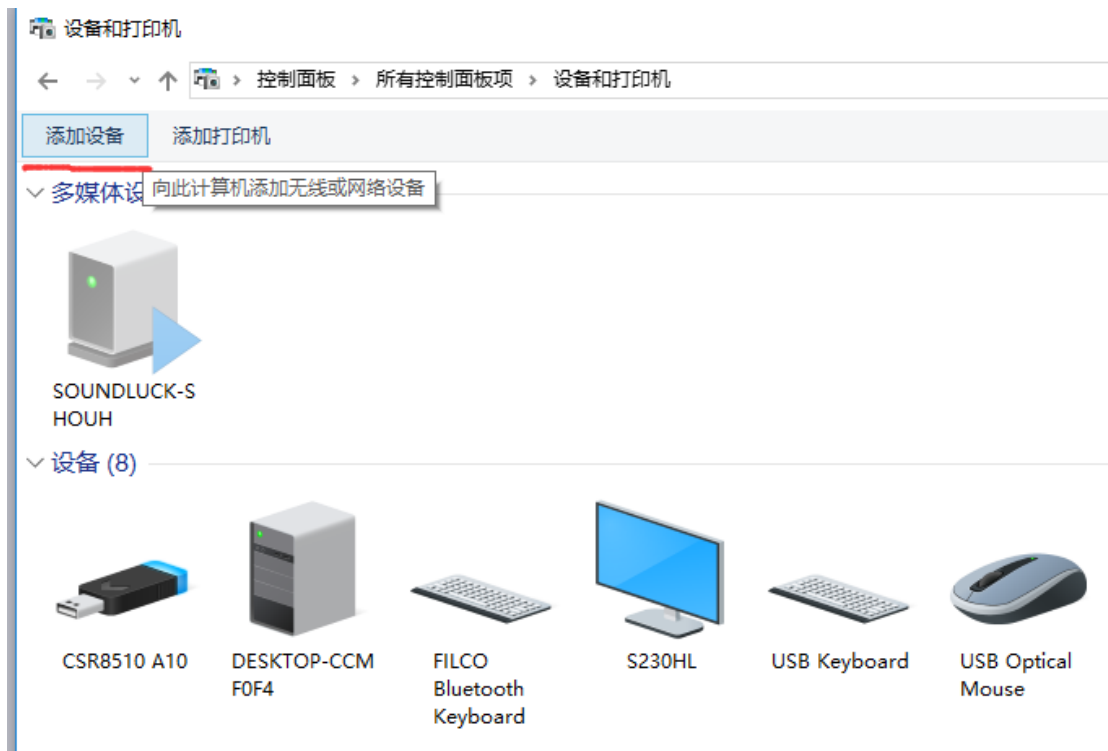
设备和打印机

← → ˅ ↑ > 控制面板 > 所有控制面板项 > 设备和打印机

添加设备 添加打印机

多媒体设

向此计算机添加无线或网络设备

SOUNDLUCK-SHOUH

设备 (8)

CSR8510 A10

DESKTOP-CCMF0F4

FILCO Bluetooth Keyboard

S230HL

USB Keyboard

USB Optical Mouse